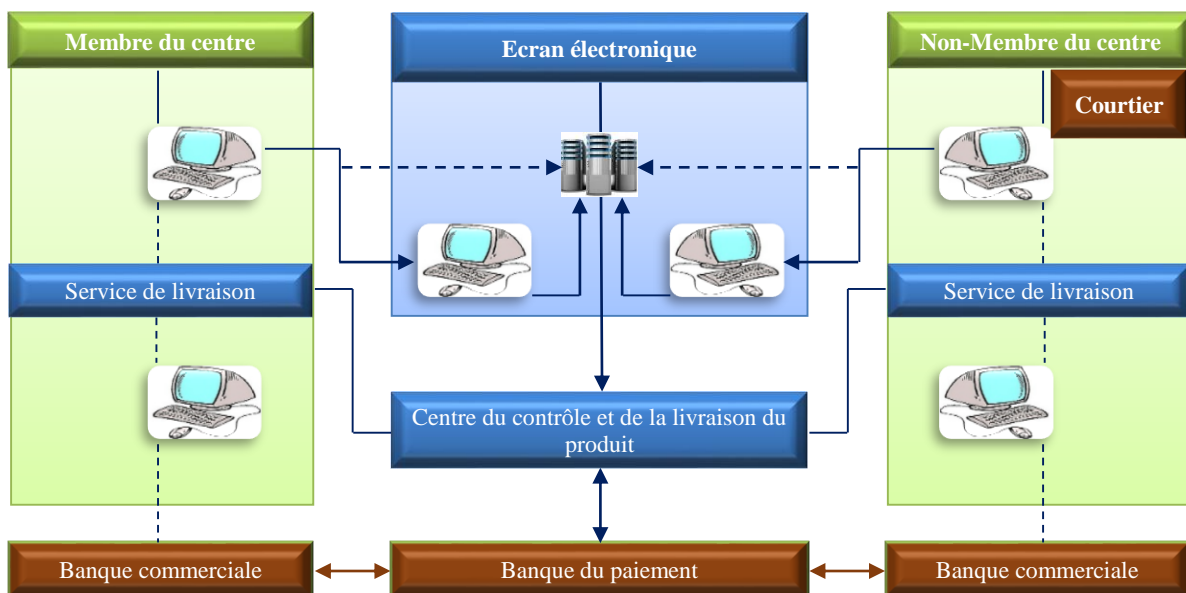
Membre du centre

Ecran électronique

Non-Membre du centre

Courtier

Service de livraison

Service de livraison

Centre du contrôle et de la livraison du produit

Banque commerciale

Banque du paiement

Banque commerciale